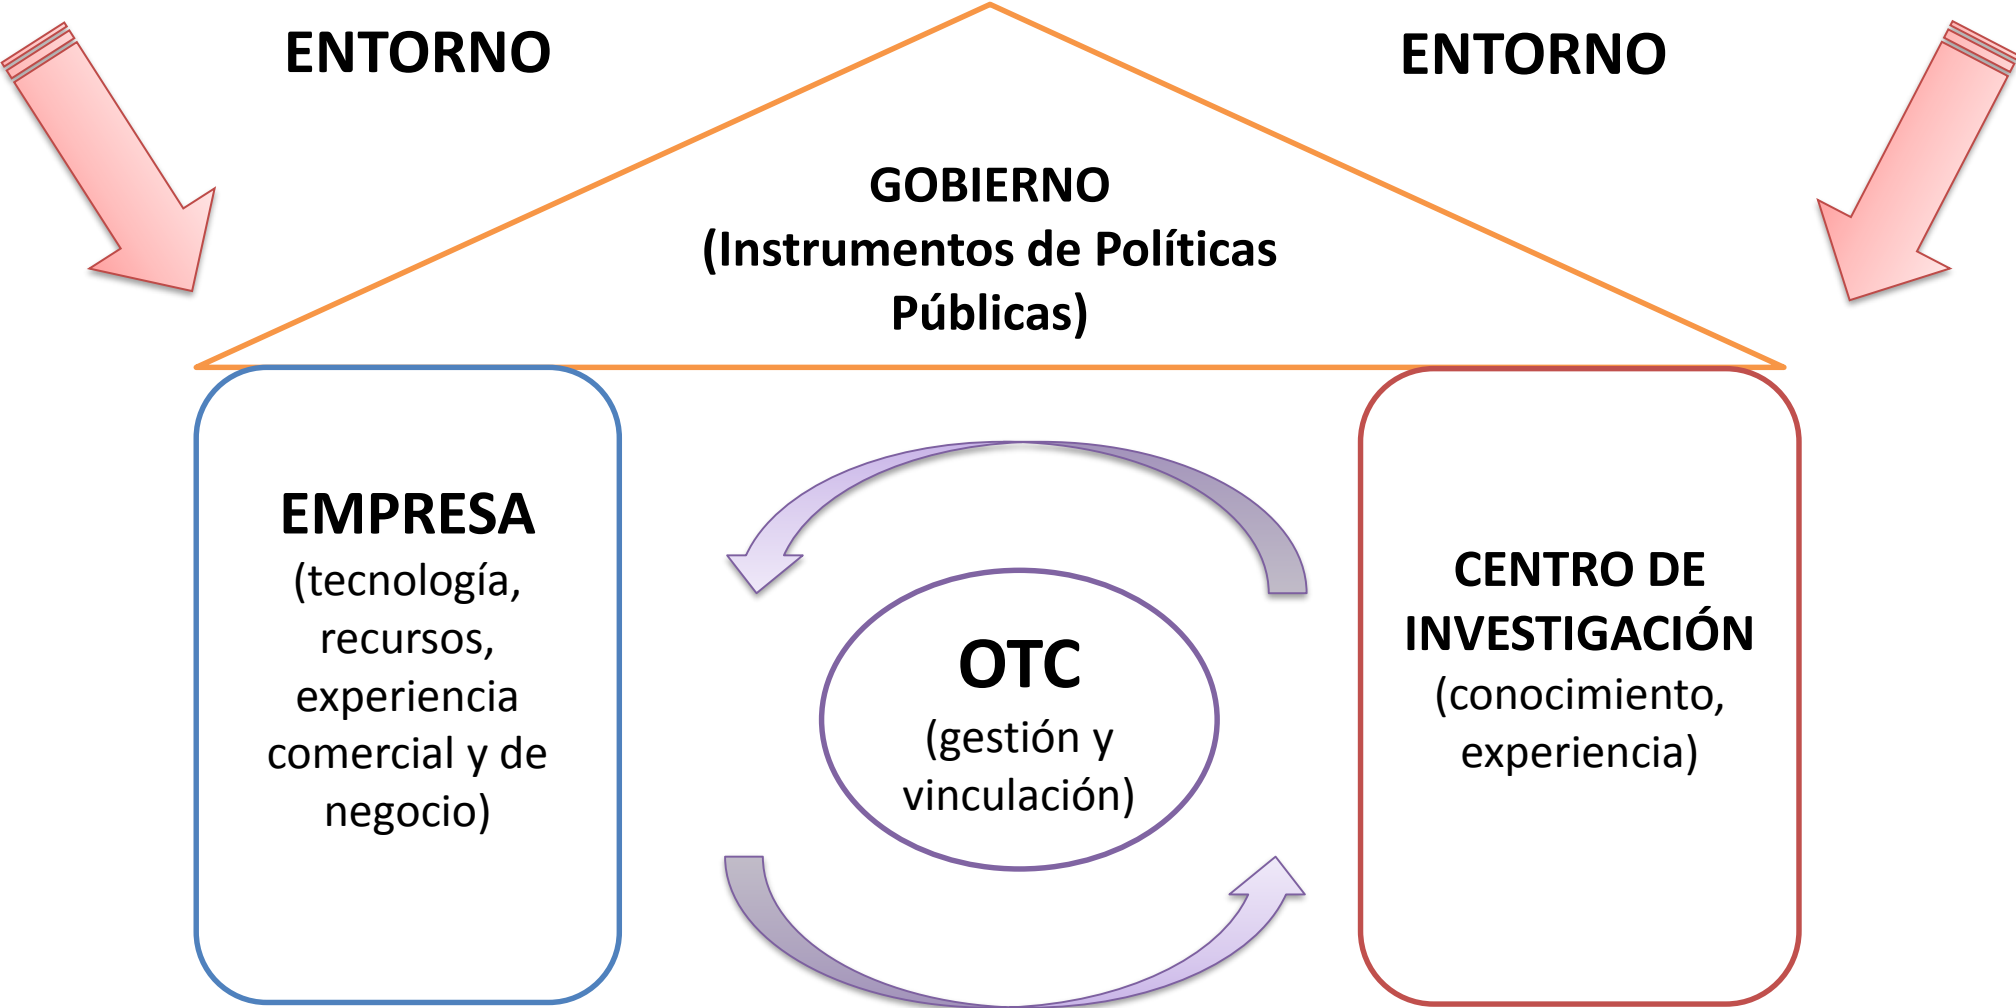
ENTORNO

ENTORNO

GOBIERNO
(Instrumentos de Políticas Públicas)

EMPRESA
(tecnología, recursos, experiencia comercial y de negocio)

OTC
(gestión y vinculación)

CENTRO DE INVESTIGACIÓN
(conocimiento, experiencia)